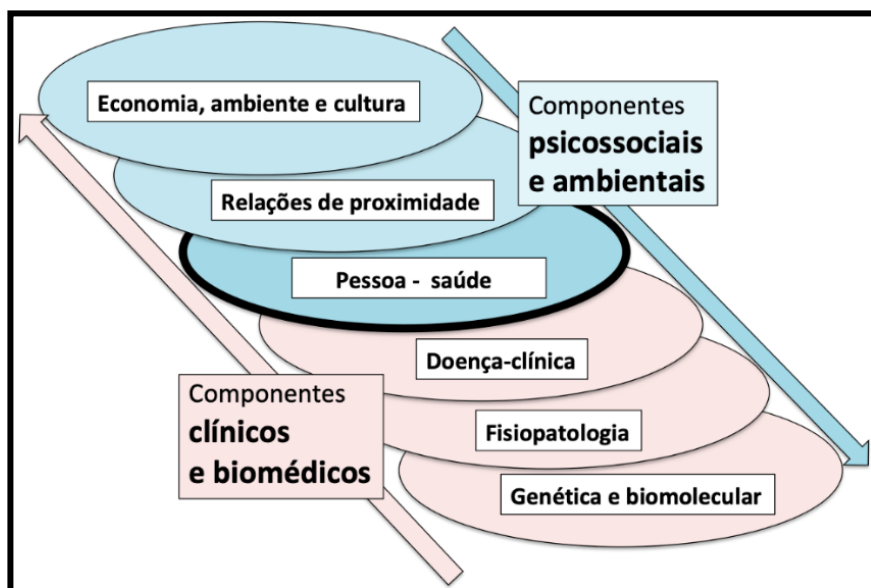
Economia, ambiente e cultura

Componentes psicossociais e ambientais

Relações de proximidade

Pessoa - saúde

Doença-clínica

Componentes clínicos e biomédicos

Fisiopatologia

Genética e biomolecular